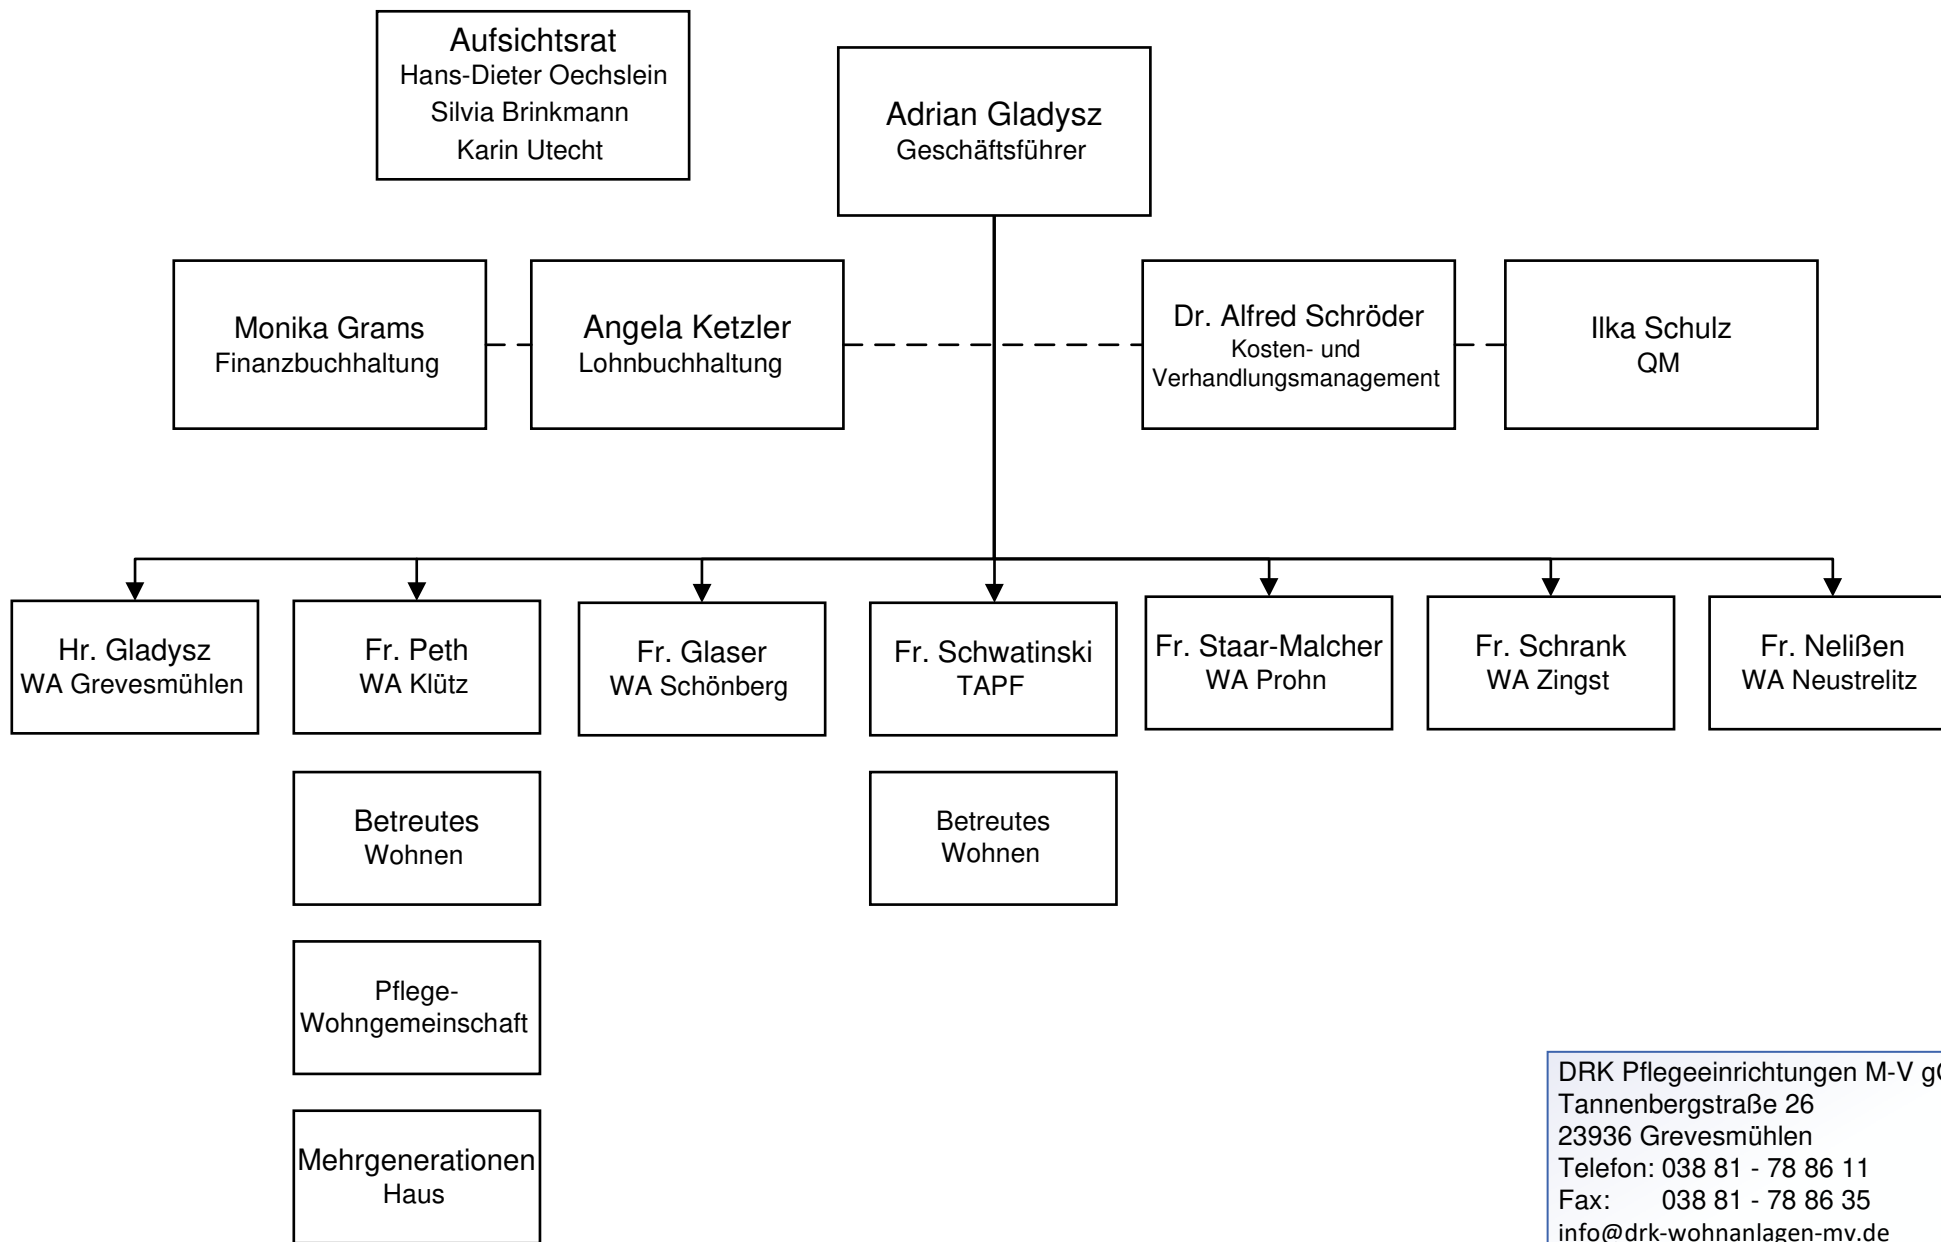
Aufsichtsrat
Hans-Dieter Oechslein
Silvia Brinkmann
Karin Utecht

Adrian Gladysz
Geschäftsführer

Monika Grams
Finanzbuchhaltung

Angela Ketzler
Lohnbuchhaltung

Dr. Alfred Schröder
Kosten- und Verhandlungsmanagement

Ilka Schulz
QM

Hr. Gladysz
WA Grevesmühlen

Fr. Peth
WA Klütz

Fr. Glaser
WA Schönberg

Fr. Schwatinski
TAPF

Fr. Staar-Malcher
WA Prohn

Fr. Schrank
WA Zingst

Fr. Nelißen
WA Neustrelitz

Betreutes
Wohnen

Betreutes
Wohnen

Pflege-
Wohngemeinschaft

Mehrgenerationen
Haus

DRK Pflegeeinrichtungen M-V g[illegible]
Tannenbergstraße 26
23936 Grevesmühlen
Telefon: 038 81 - 78 86 11
Fax: 038 81 - 78 86 35
info@drk-wohnanlagen-mv.de